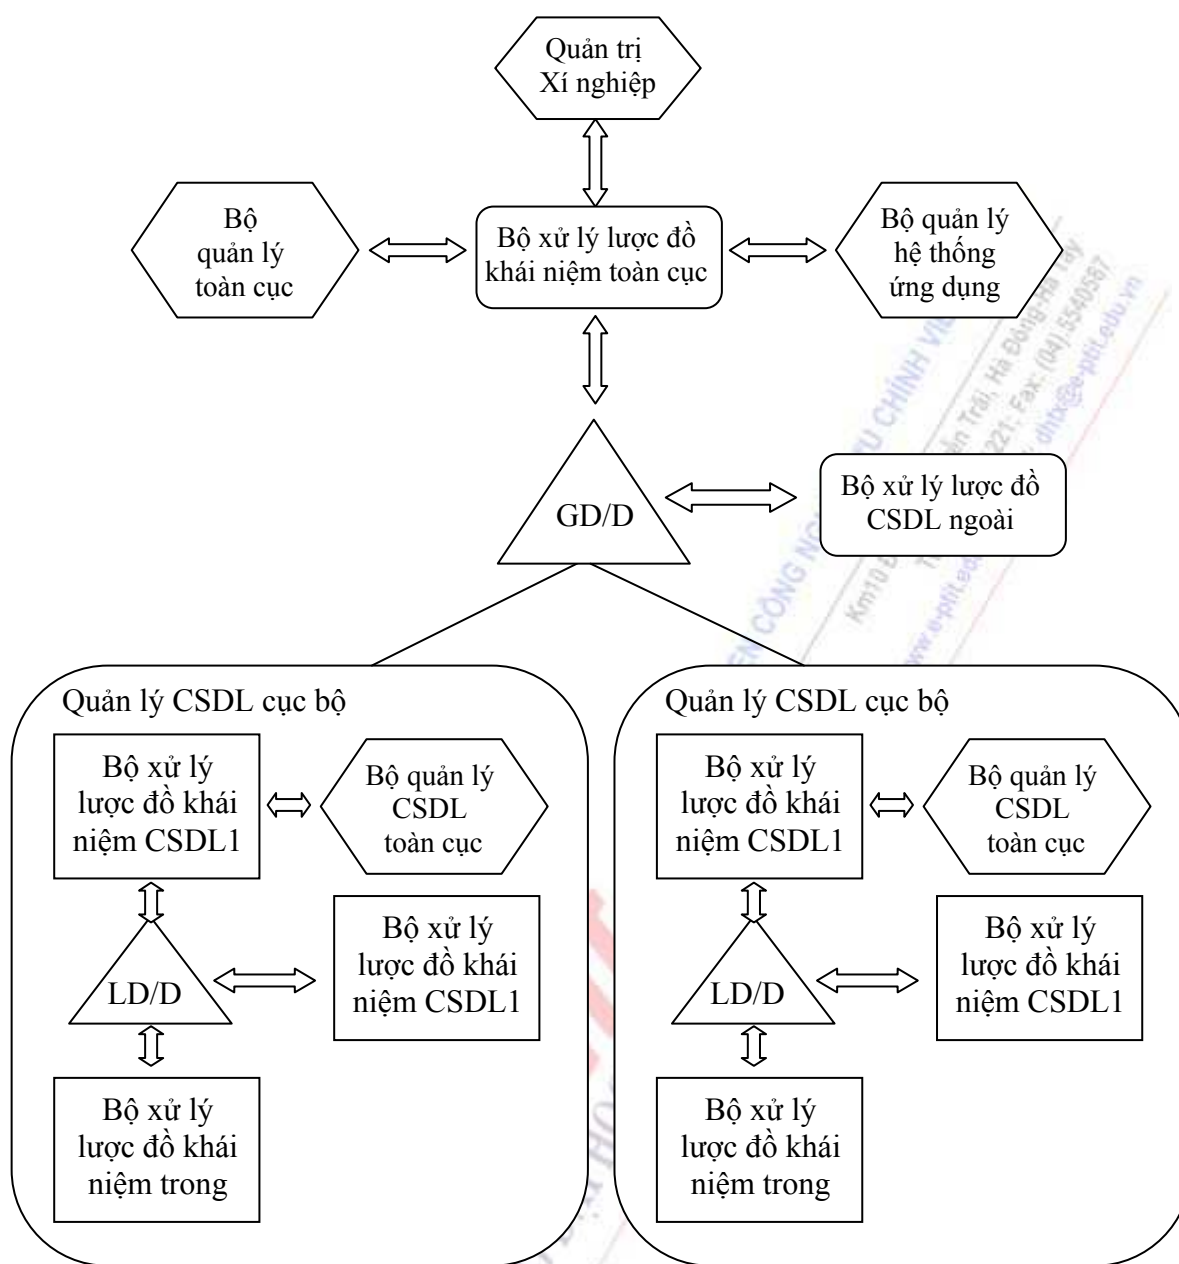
Quản trị Xí nghiệp

Bộ quản lý toàn cục

Bộ xử lý lược đồ khái niệm toàn cục

Bộ quản lý hệ thống ứng dụng

GD/D

Bộ xử lý lược đồ CSDL ngoài

Quản lý CSDL cục bộ

Bộ xử lý lược đồ khái niệm CSDL1

Bộ quản lý CSDL toàn cục

LD/D

Bộ xử lý lược đồ khái niệm CSDL1

Bộ xử lý lược đồ khái niệm trong

Quản lý CSDL cục bộ

Bộ xử lý lược đồ khái niệm CSDL1

Bộ quản lý CSDL toàn cục

LD/D

Bộ xử lý lược đồ khái niệm CSDL1

Bộ xử lý lược đồ khái niệm trong

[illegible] CÔNG NG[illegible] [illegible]U CHÍNH VI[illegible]
Km10 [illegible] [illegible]n Trãi, Hà Đông-Hà Tây
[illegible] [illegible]221; Fax: (04) 5540587
www.e-ptit.edu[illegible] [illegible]; dhtx@e-ptit.edu.vn